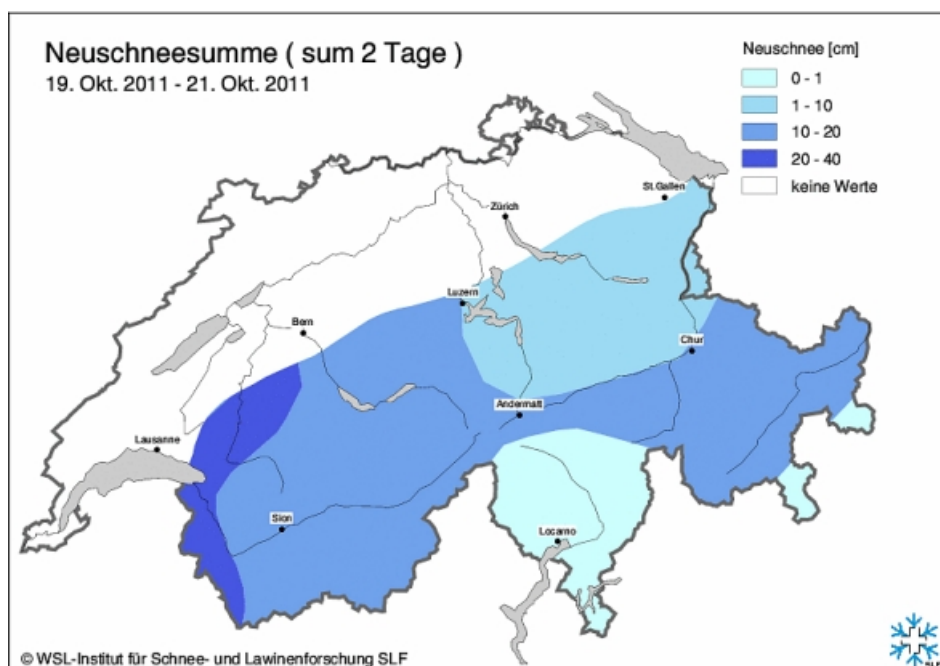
Neuschneesumme ( sum 2 Tage )
19. Okt. 2011 - 21. Okt. 2011

Neuschnee [cm]
0 - 1
1 - 10
10 - 20
20 - 40
keine Werte

St.Gallen
Zürich
Luzern
Bern
Chur
Andermatt
Lausanne
Sion
Locarno

© WSL-Institut für Schnee- und Lawinenforschung SLF

SLF